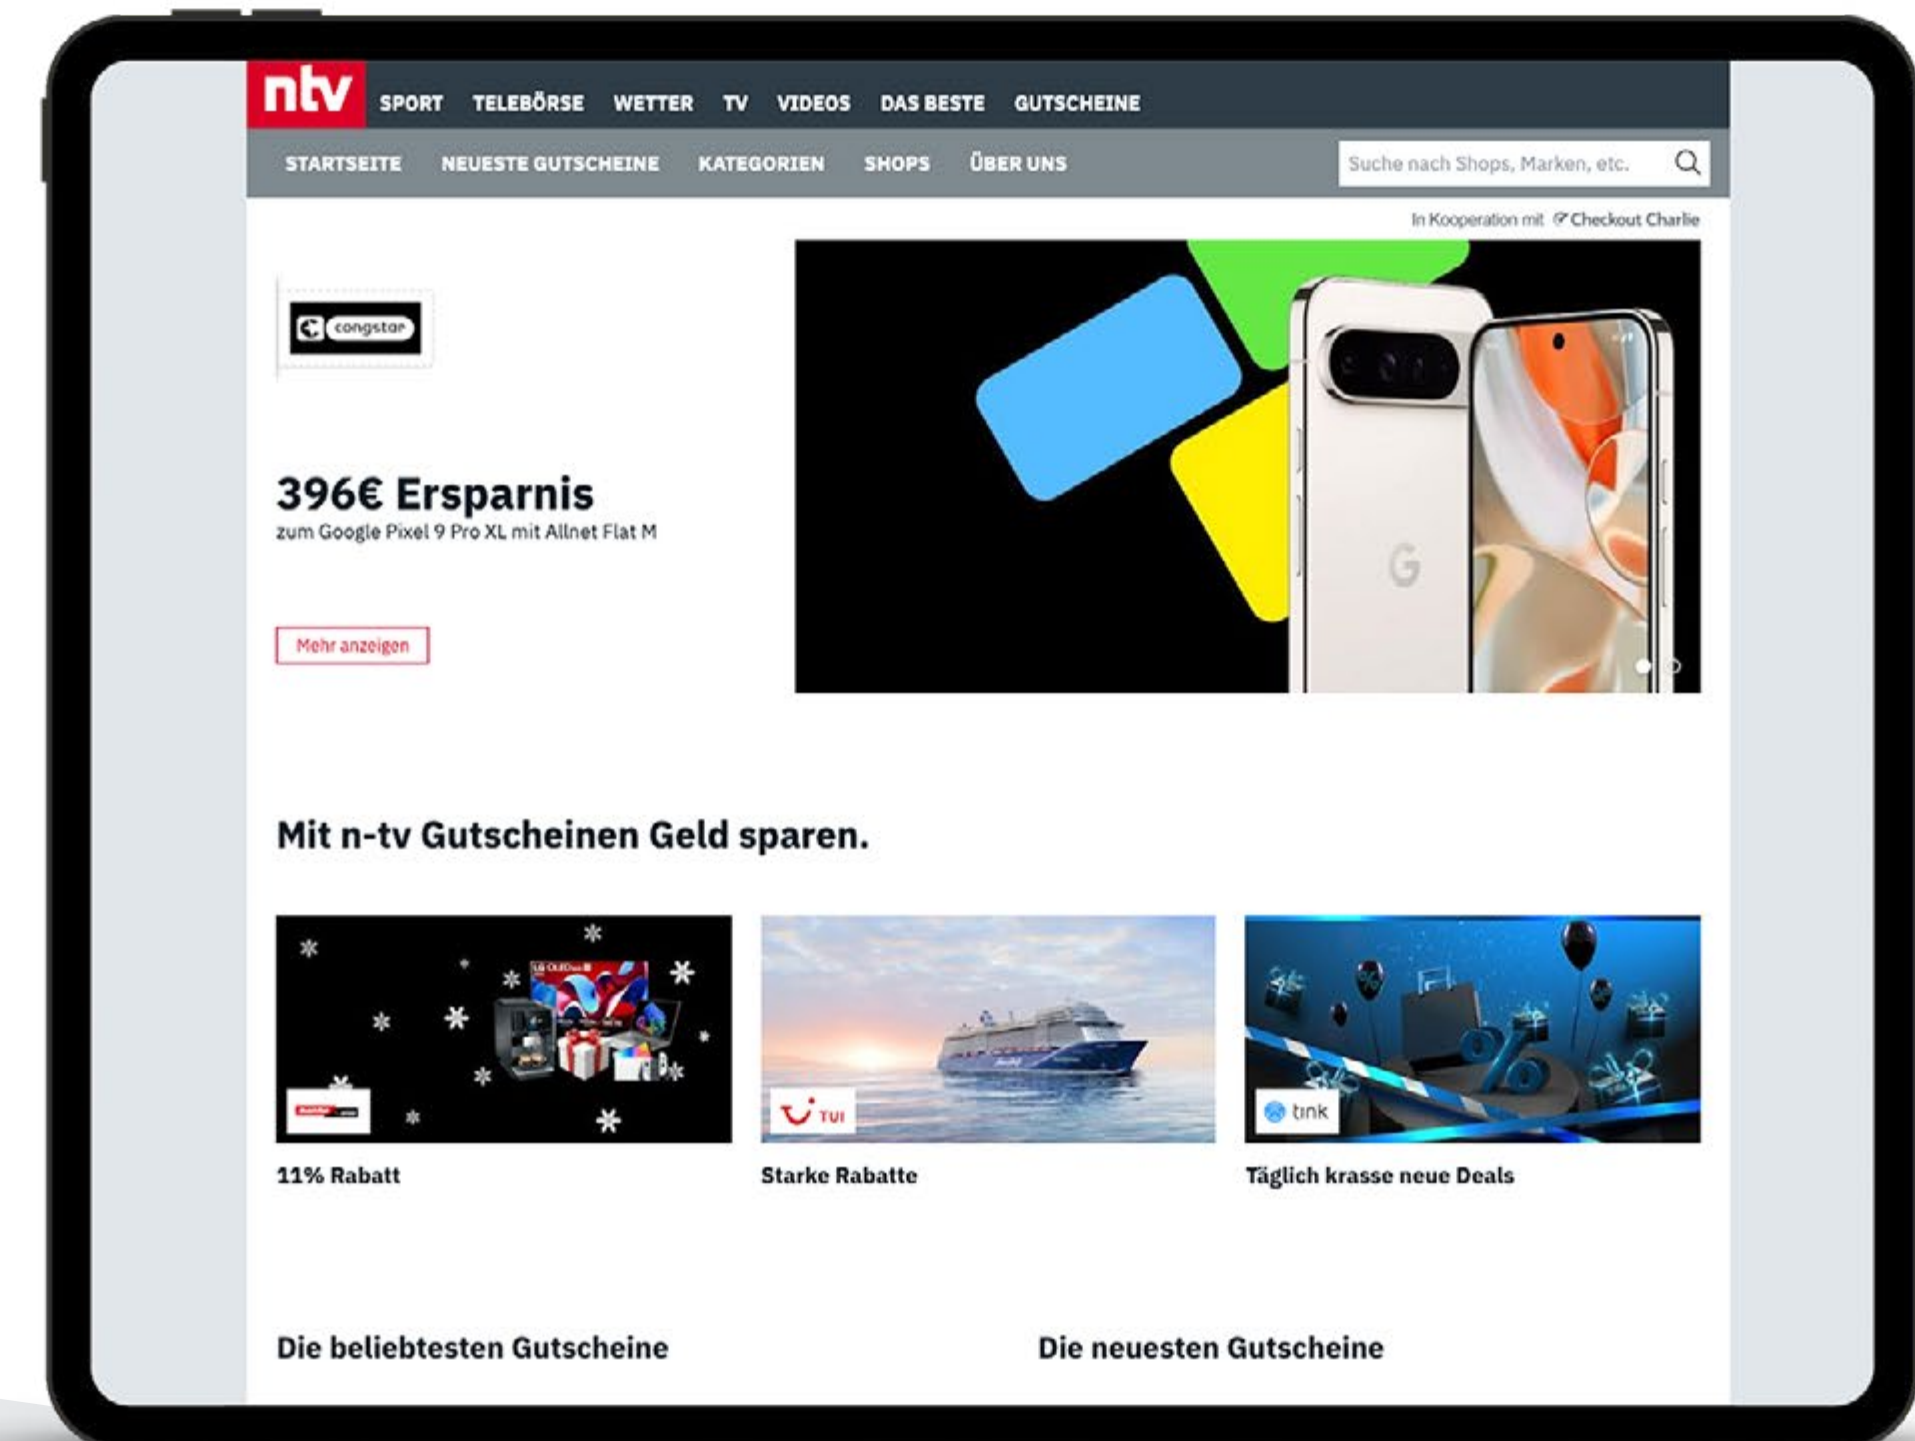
ntv SPORT TELEBÖRSE WETTER TV VIDEOS DAS BESTE GUTSCHEINE

STARTSEITE NEUESTE GUTSCHEINE KATEGORIEN SHOPS ÜBER UNS

Suche nach Shops, Marken, etc.

In Kooperation mit Checkout Charlie

congstar

396€ Ersparnis
zum Google Pixel 9 Pro XL mit Allnet Flat M

Mehr anzeigen

Mit n-tv Gutscheinen Geld sparen.

11% Rabatt

TUI

Starke Rabatte

tink

Täglich krasse neue Deals

Die beliebtesten Gutscheine

Die neuesten Gutscheine